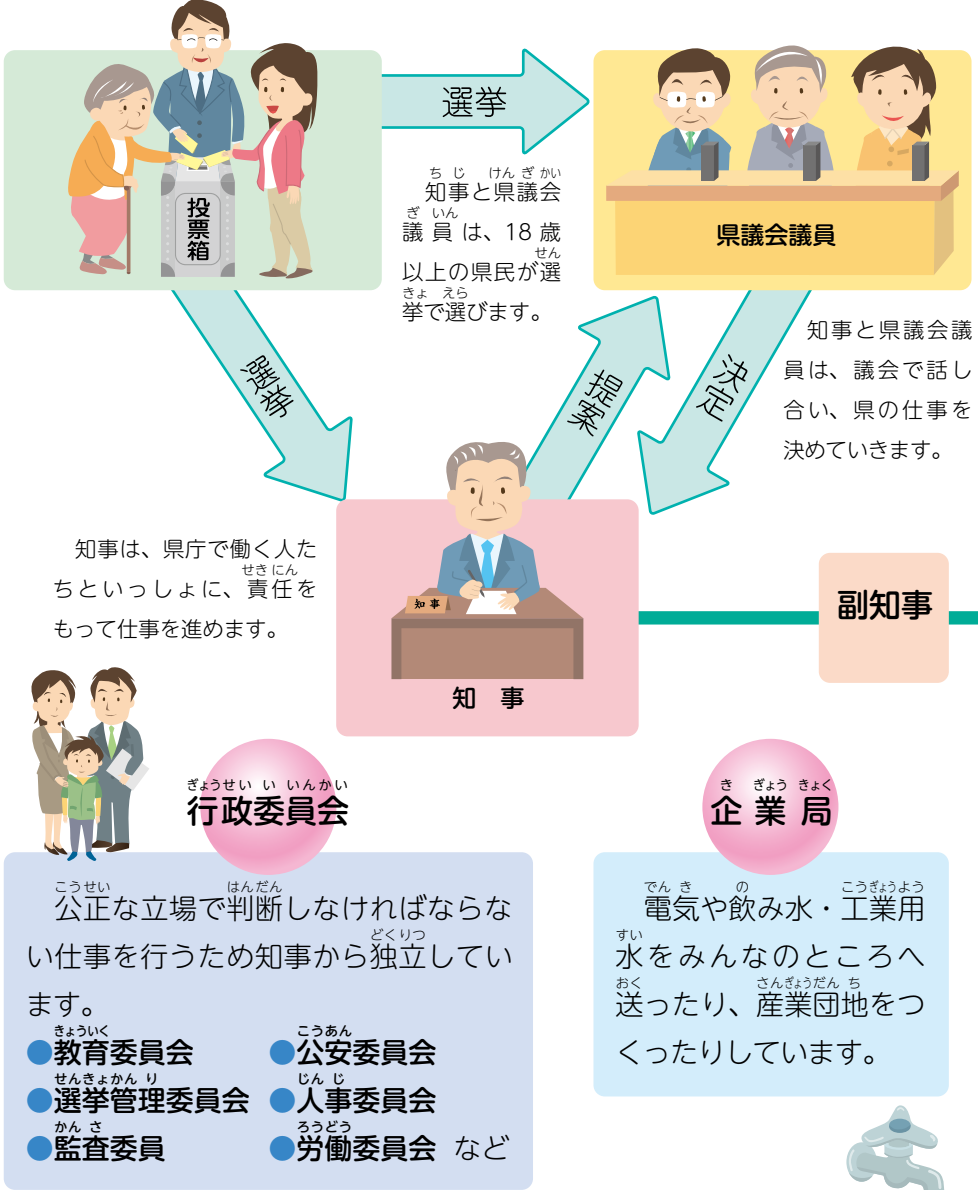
投票箱

選挙

県議会議員

知事と県議会議員は、18歳以上の県民が選挙で選びます。

選挙

提案

決定

知事と県議会議員は、議会で話し合い、県の仕事を決めていきます。

知事は、県庁で働く人たちといっしょに、責任をもって仕事を進めます。

知事

知事

副知事

行政委員会

公正な立場で判断しなければならない仕事を行うため知事から独立しています。

●教育委員会
●公安委員会
●選挙管理委員会
●人事委員会
●監査委員
●労働委員会 など

企業局

電気や飲み水・工業用水をみんなのところへ送ったり、産業団地をつくったりしています。